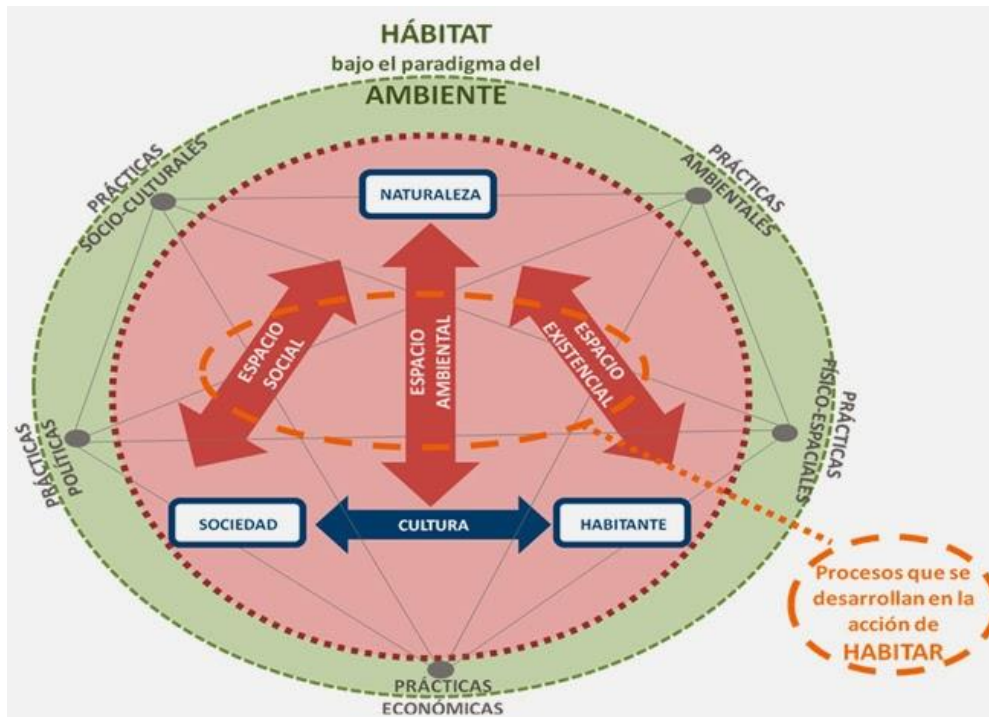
HÁBITAT
bajo el paradigma del
AMBIENTE

PRÁCTICAS SOCIO-CULTURALES

PRÁCTICAS AMBIENTALES

NATURALEZA

ESPACIO SOCIAL

ESPACIO AMBIENTAL

ESPACIO EXISTENCIAL

PRÁCTICAS POLÍTICAS

PRÁCTICAS FÍSICO-ESPACIALES

SOCIEDAD

CULTURA

HABITANTE

Procesos que se desarrollan en la acción de HABITAR

PRÁCTICAS ECONÓMICAS